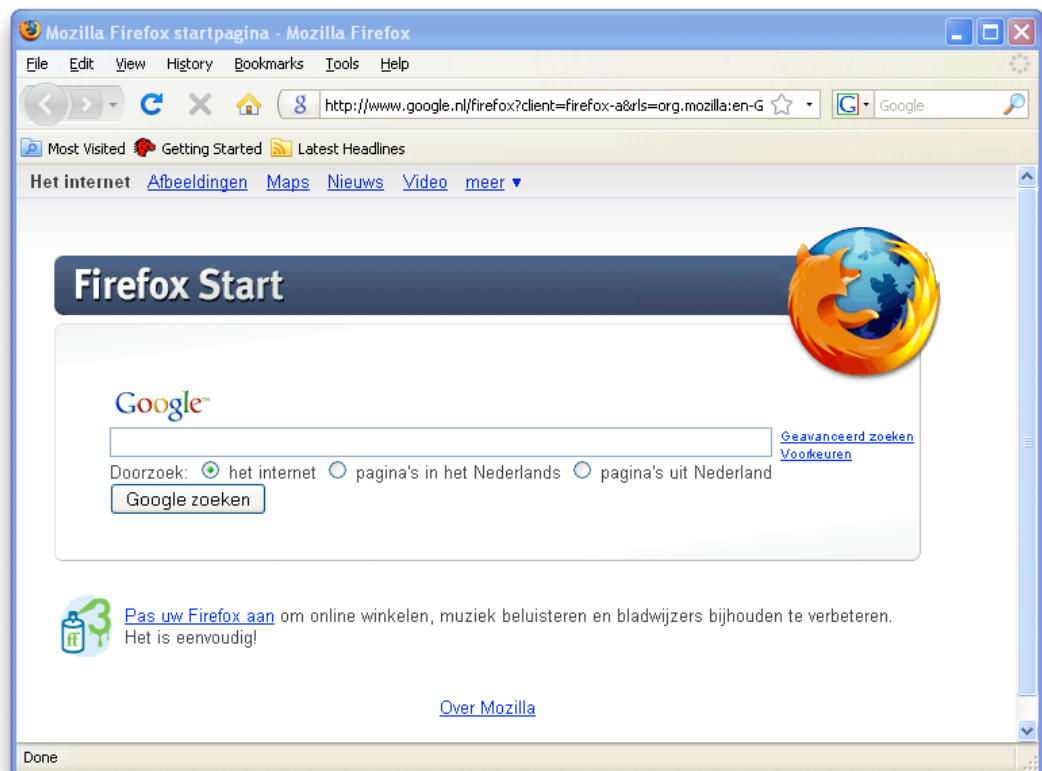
Mozilla Firefox startpagina - Mozilla Firefox

File Edit View History Bookmarks Tools Help

http://www.google.nl/firefox?client=firefox-a&rls=org.mozilla:en-G

Google

Most Visited Getting Started Latest Headlines

Het internet Afbeeldingen Maps Nieuws Video meer ▾

Firefox Start

Google™

Geavanceerd zoeken
Voorkeuren

Doorzoek: het internet pagina's in het Nederlands pagina's uit Nederland

Google zoeken

Pas uw Firefox aan om online winkelen, muziek beluisteren en bladwijzers bijhouden te verbeteren. Het is eenvoudig!

Over Mozilla

Done